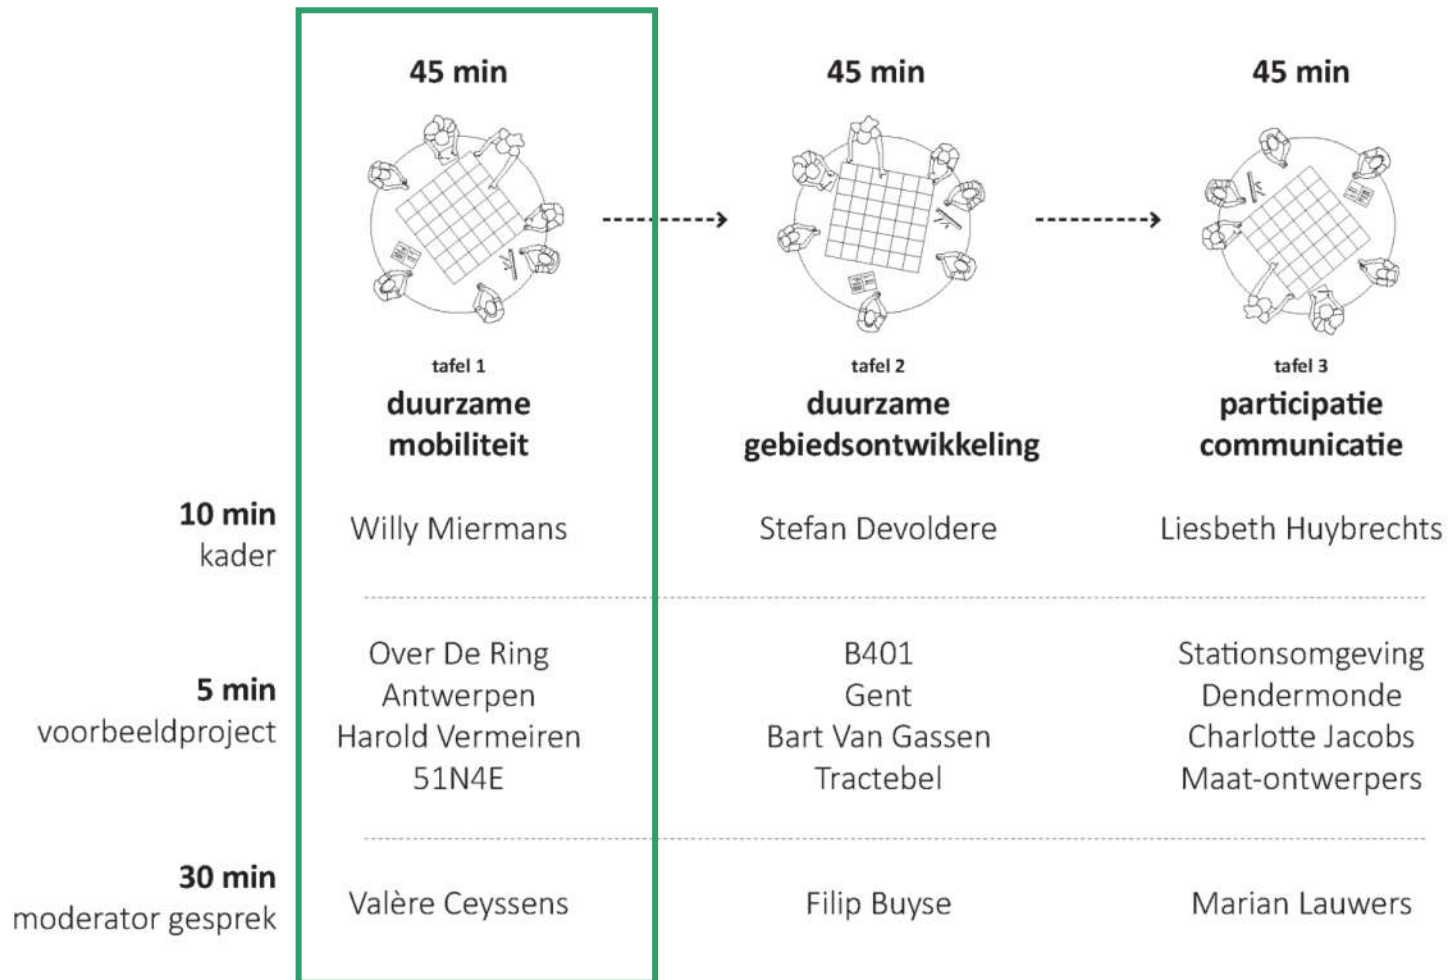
|  | 45 min | 45 min | 45 min |
|---|---|---|---|
|  | tafel 1 **duurzame mobiliteit** | tafel 2 **duurzame gebiedsontwikkeling** | tafel 3 **participatie communicatie** |
| **10 min** kader | Willy Miermans | Stefan Devoldere | Liesbeth Huybrechts |
| **5 min** voorbeeldproject | Over De Ring Antwerpen Harold Vermeiren 51N4E | B401 Gent Bart Van Gassen Tractebel | Stationsomgeving Dendermonde Charlotte Jacobs Maat-ontwerpers |
| **30 min** moderator gesprek | Valère Ceyssens | Filip Buyse | Marian Lauwers |